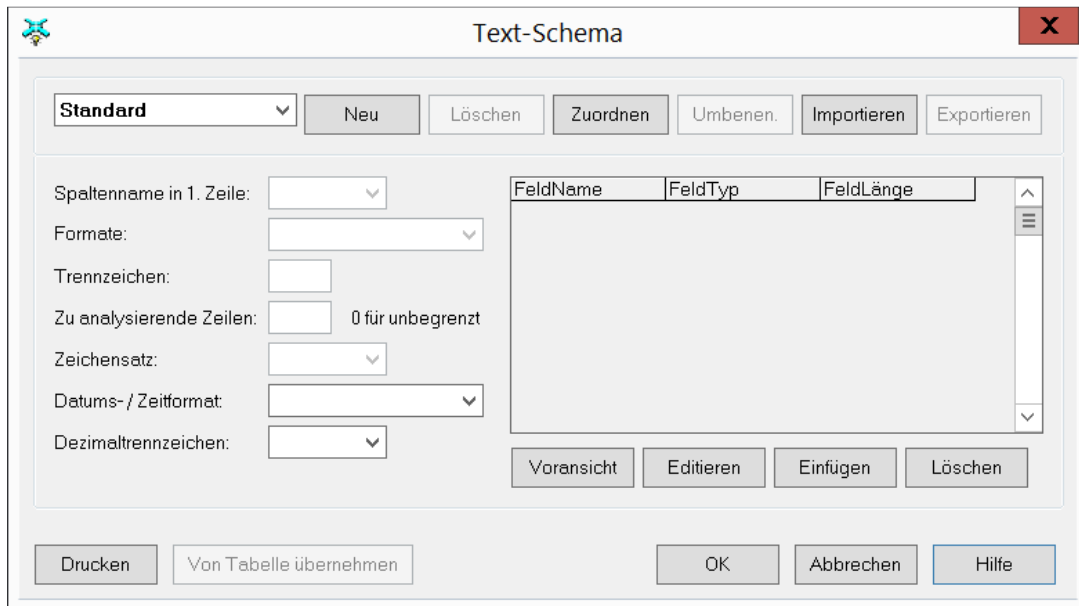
Text-Schema

X

Standard

Neu

Löschen

Zuordnen

Umbenen.

Importieren

Exportieren

Spaltenname in 1. Zeile:

Formate:

Trennzeichen:

Zu analysierende Zeilen:

0 für unbegrenzt

Zeichensatz:

Datums- / Zeitformat:

Dezimaltrennzeichen:

| FeldName | FeldTyp | FeldLänge |
|---|---|---|

Voransicht

Editieren

Einfügen

Löschen

Drucken

Von Tabelle übernehmen

OK

Abbrechen

Hilfe